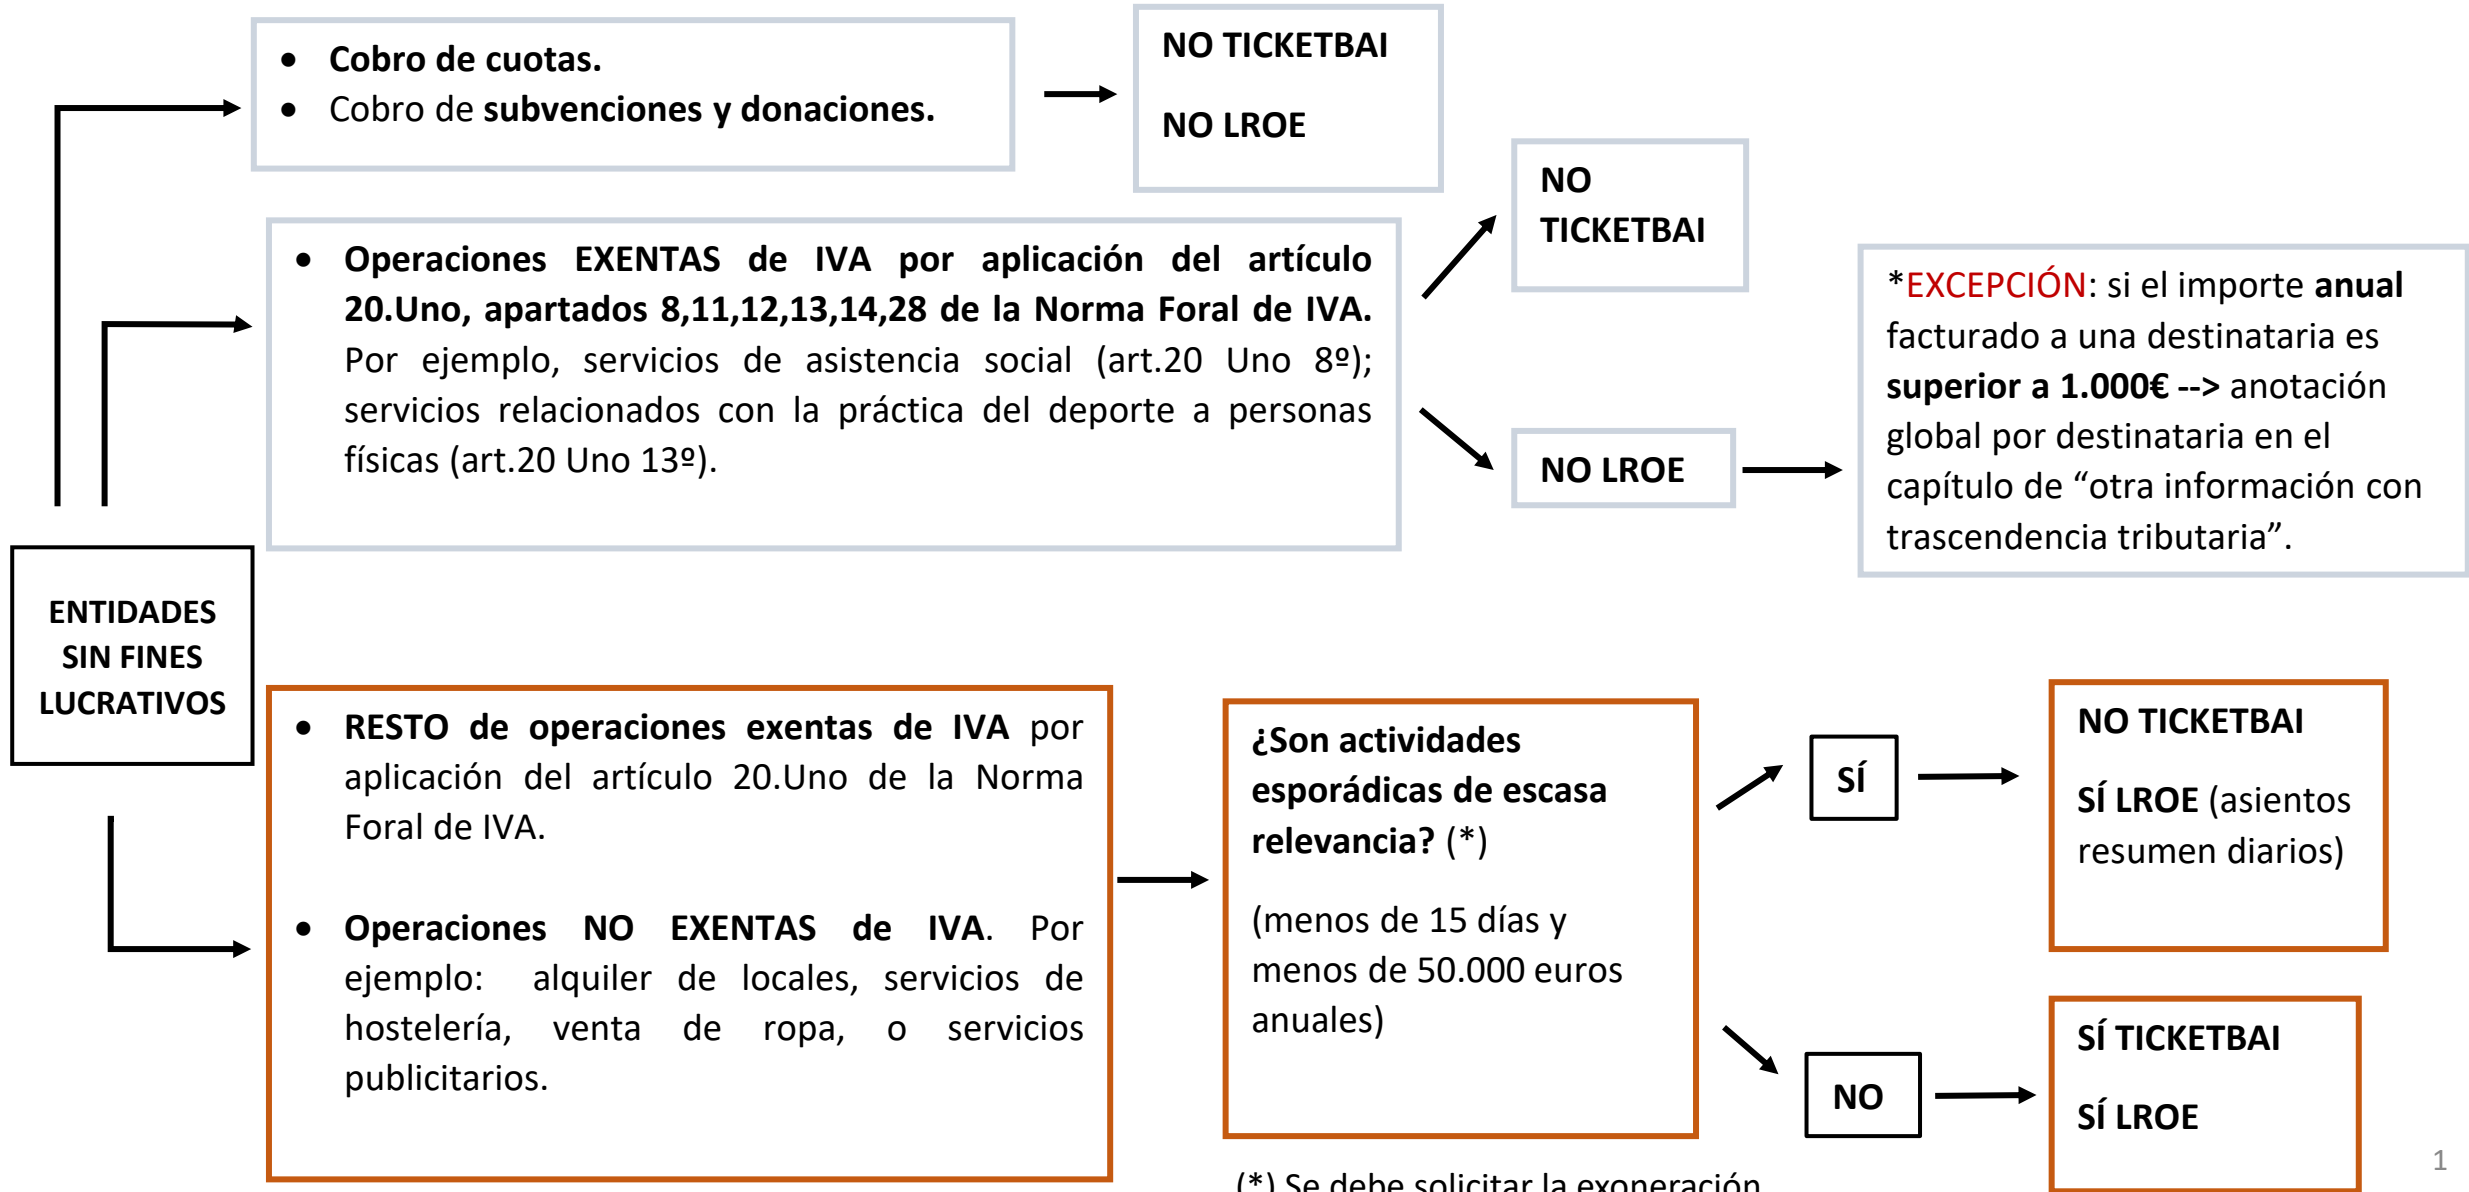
• Cobro de cuotas.
• Cobro de subvenciones y donaciones.

NO TICKETBAI

NO LROE

• Operaciones EXENTAS de IVA por aplicación del artículo 20.Uno, apartados 8,11,12,13,14,28 de la Norma Foral de IVA. Por ejemplo, servicios de asistencia social (art.20 Uno 8º); servicios relacionados con la práctica del deporte a personas físicas (art.20 Uno 13º).

NO TICKETBAI

NO LROE

*EXCEPCIÓN: si el importe anual facturado a una destinataria es superior a 1.000€ --> anotación global por destinataria en el capítulo de "otra información con trascendencia tributaria".

ENTIDADES SIN FINES LUCRATIVOS

• RESTO de operaciones exentas de IVA por aplicación del artículo 20.Uno de la Norma Foral de IVA.

• Operaciones NO EXENTAS de IVA. Por ejemplo: alquiler de locales, servicios de hostelería, venta de ropa, o servicios publicitarios.

¿Son actividades esporádicas de escasa relevancia? (*)

(menos de 15 días y menos de 50.000 euros anuales)

SÍ

NO TICKETBAI

SÍ LROE (asientos resumen diarios)

NO

SÍ TICKETBAI

SÍ LROE

(*) Se debe solicitar la exoneración

1